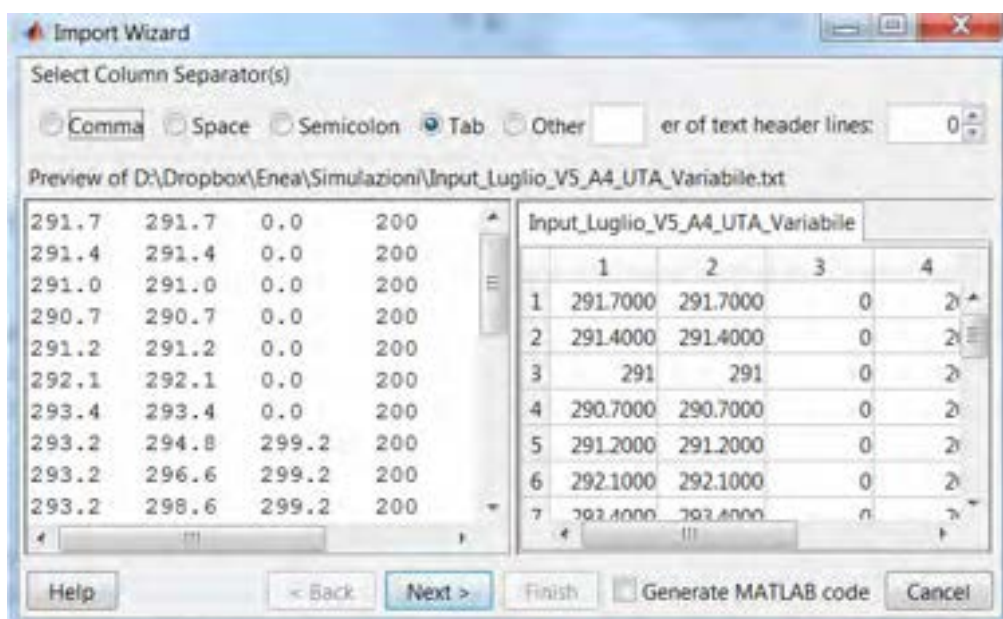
Import Wizard

Select Column Separator(s)

Comma Space Semicolon Tab Other er of text header lines: 0

Preview of D:\Dropbox\Enea\Simulazioni\Input_Luglio_V5_A4_UTA_Variabile.txt

291.7 291.7 0.0 200
291.4 291.4 0.0 200
291.0 291.0 0.0 200
290.7 290.7 0.0 200
291.2 291.2 0.0 200
292.1 292.1 0.0 200
293.4 293.4 0.0 200
293.2 294.8 299.2 200
293.2 296.6 299.2 200
293.2 298.6 299.2 200

Input_Luglio_V5_A4_UTA_Variabile

| | 1 | 2 | 3 | 4 |
|---|---|---|---|---|
| 1 | 291.7000 | 291.7000 | 0 | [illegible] |
| 2 | 291.4000 | 291.4000 | 0 | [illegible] |
| 3 | 291 | 291 | 0 | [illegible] |
| 4 | 290.7000 | 290.7000 | 0 | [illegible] |
| 5 | 291.2000 | 291.2000 | 0 | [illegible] |
| 6 | 292.1000 | 292.1000 | 0 | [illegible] |
| 7 | 293.4000 | 293.4000 | 0 | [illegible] |

Help < Back Next > Finish Generate MATLAB code Cancel